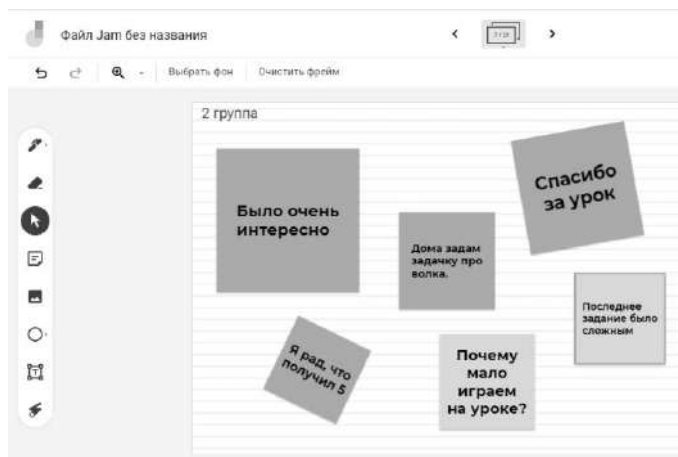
Файл Jam без названия

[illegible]

Выбрать фон    Очистить фрейм

2 группа

Было очень интересно

Дома задам задачку про волка.

Спасибо за урок

Последнее задание было сложным

Я рад, что получил 5

Почему мало играем на уроке?